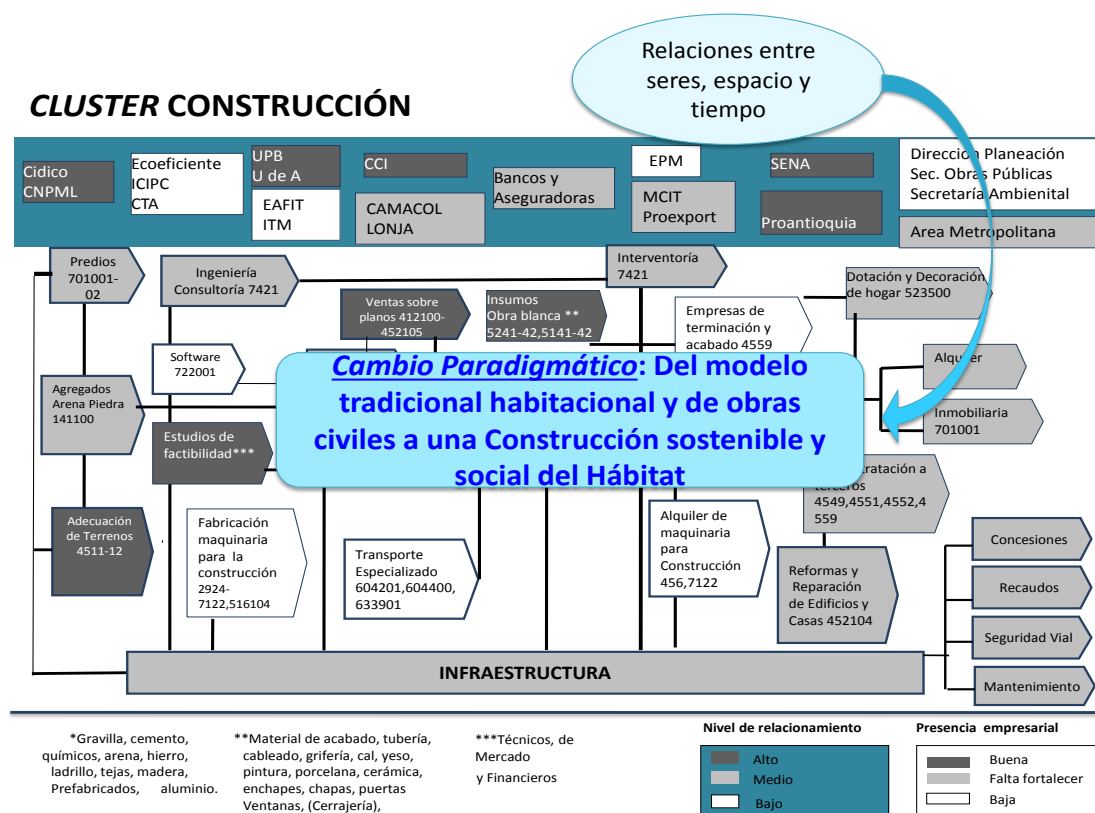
Relaciones entre seres, espacio y tiempo

*CLUSTER* CONSTRUCCIÓN

Cidico
CNPML

Ecoeficiente
ICIPC
CTA

UPB
U de A

EAFIT
ITM

CCI

CAMACOL
LONJA

Bancos y Aseguradoras

EPM

MCIT
Proexport

SENA

Proantioquia

Dirección Planeación
Sec. Obras Públicas
Secretaría Ambienital

Area Metropolitana

Predios 701001-02

Ingeniería Consultoría 7421

Interventoría 7421

Dotación y Decoración de hogar 523500

Ventas sobre planos 412100-452105

Insumos Obra blanca ** 5241-42,5141-42

Empresas de terminación y acabado 4559

Software 722001

Agregados Arena Piedra 141100

Alquiler

Inmobiliaria 701001

Estudios de factibilidad***

*Cambio Paradigmático*: Del modelo tradicional habitacional y de obras civiles a una Construcción sostenible y social del Hábitat

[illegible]ratación a terceros 4549,4551,4552,4559

Adecuación de Terrenos 4511-12

Fabricación maquinaria para la construcción 2924-7122,516104

Transporte Especializado 604201,604400, 633901

Alquiler de maquinaria para Construcción 456,7122

Reformas y Reparación de Edificios y Casas 452104

Concesiones

Recaudos

Seguridad Vial

Mantenimiento

INFRAESTRUCTURA

*Gravilla, cemento, químicos, arena, hierro, ladrillo, tejas, madera, Prefabricados, aluminio.

**Material de acabado, tubería, cableado, grifería, cal, yeso, pintura, porcelana, cerámica, enchapes, chapas, puertas Ventanas, (Cerrajería),

***Técnicos, de Mercado y Financieros

Nivel de relacionamiento
Alto
Medio
Bajo

Presencia empresarial
Buena
Falta fortalecer
Baja